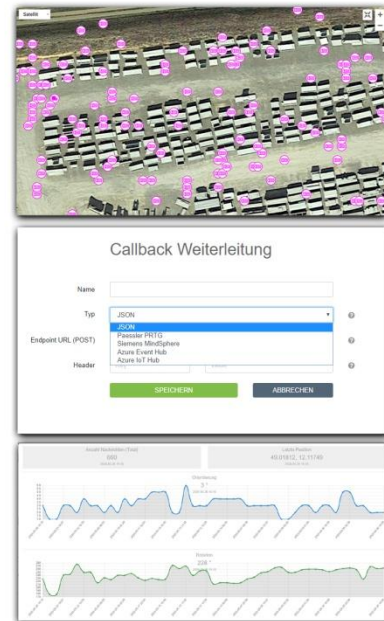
Satellit

Callback Weiterleitung

Name

Typ

JSON

JSON
Paessler PRTG
Siemens MindSphere
Azure Event Hub
Azure IoT Hub

Endpoint URL (POST)

Header

SPEICHERN

ABBRECHEN

Anzahl Nachrichten (Total)
660

Letzte Position
49.01812, 12.11749

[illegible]
3 °

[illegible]
208 °